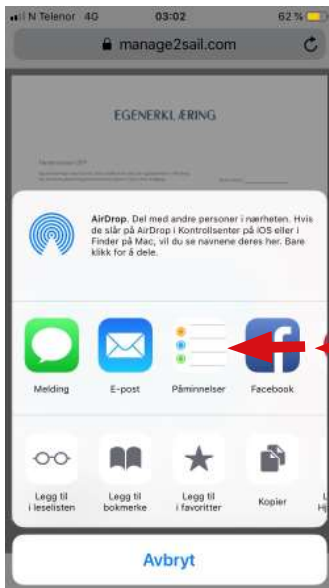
N Telenor 4G 03:02 62 %

manage2sail.com

EGENERKLÆRING

AirDrop. Del med andre personer i nærheten. Hvis de slår på AirDrop i Kontrollsenter på iOS eller i Finder på Mac, vil du se navnene deres her. Bare klikk for å dele.

Melding
E-post
Påminnelser
Facebook

Legg til i leselisten
Legg til bokmerke
Legg til i favoritter
Kopier

Avbryt